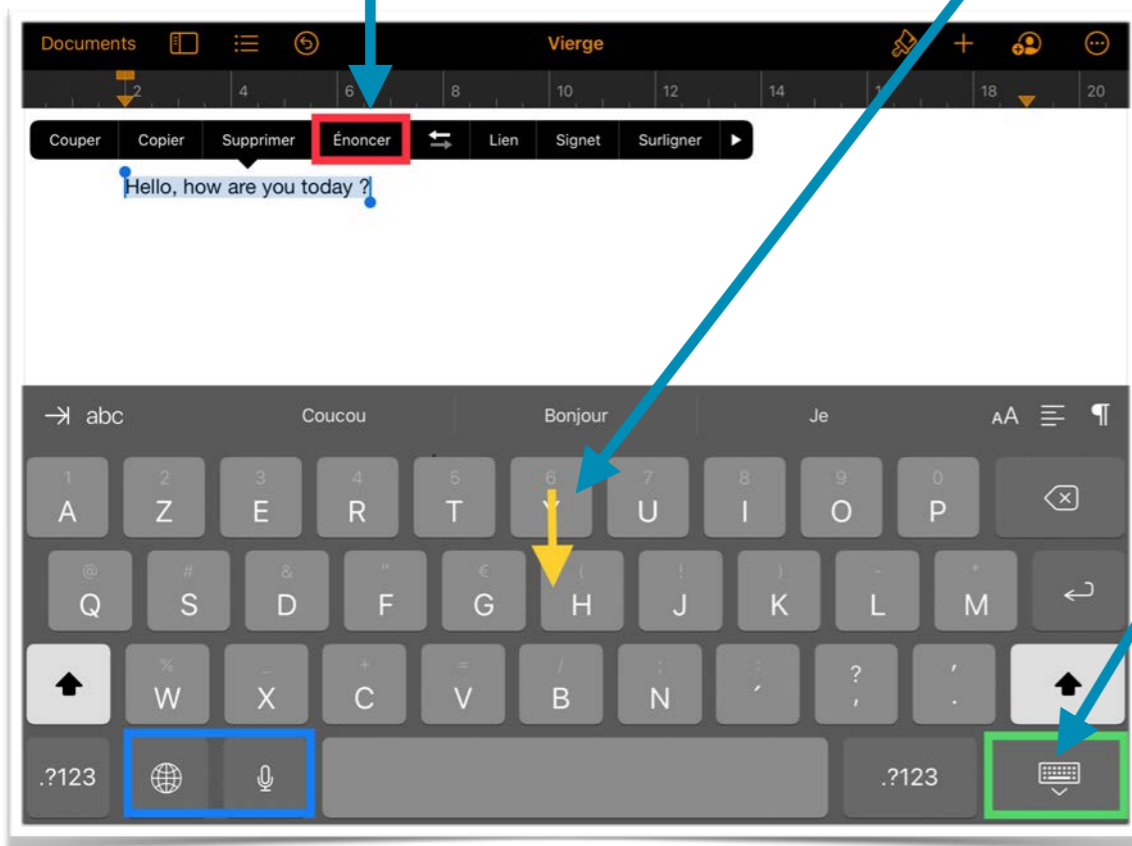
Documents Vierge

2 4 6 8 10 12 14 18 20

Couper Copier Supprimer Énoncer Lien Signet Surligner

Hello, how are you today ?

abc Coucou Bonjour Je

1 A 2 Z 3 E 4 R 5 T 6 Y 7 U 8 I 9 O 0 P

@ Q # S & D " F € G ( H ! J ) K - L * M

% W _ X + C = V / B ; N ' ´ ? , ’ .

.?123 .?123